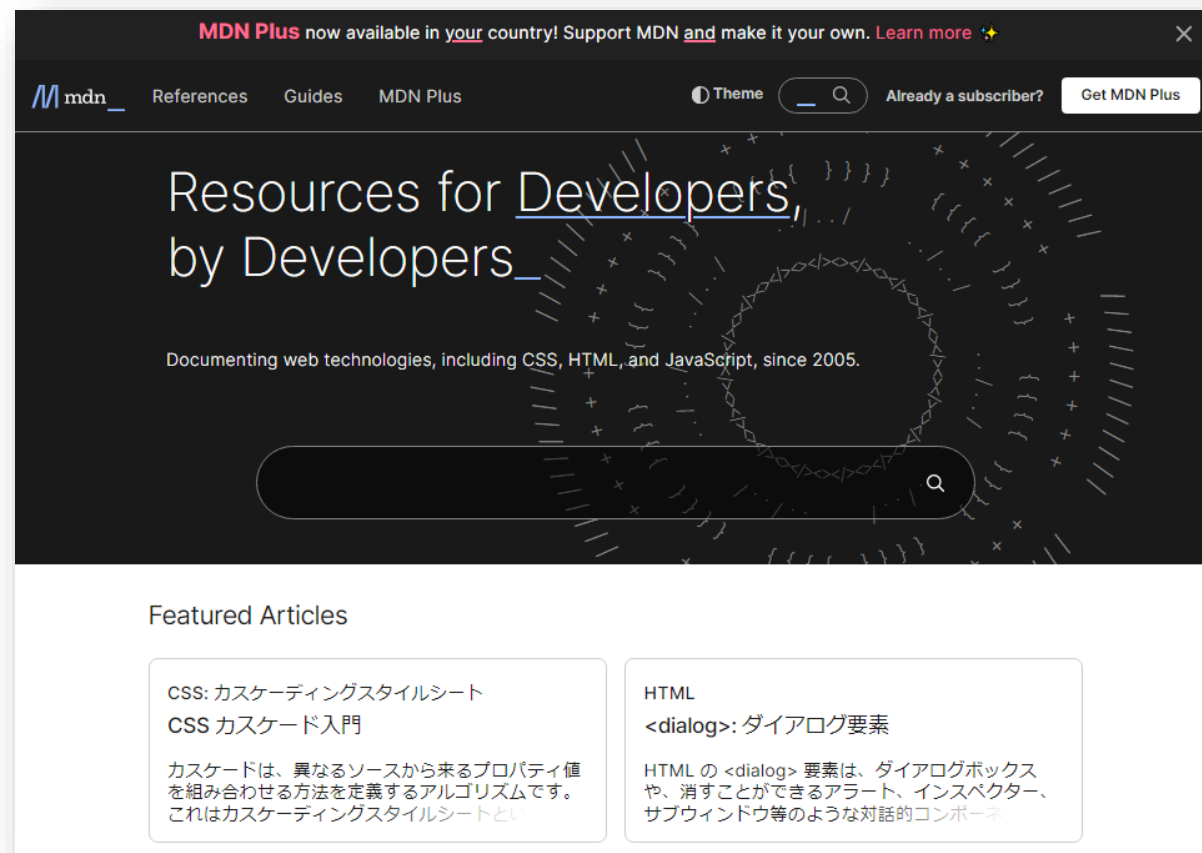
MDN Plus now available in your country! Support MDN and make it your own. Learn more ✨

mdn_ References Guides MDN Plus Theme Already a subscriber? Get MDN Plus

Resources for Developers, by Developers_

Documenting web technologies, including CSS, HTML, and JavaScript, since 2005.

Featured Articles

CSS: カスケーディングスタイルシート
CSS カスケード入門
カスケードは、異なるソースから来るプロパティ値を組み合わせる方法を定義するアルゴリズムです。これはカスケーディングスタイルシートとい

HTML
<dialog>: ダイアログ要素
HTML の <dialog> 要素は、ダイアログボックスや、消すことができるアラート、インスペクター、サブウィンドウ等のような対話的コンポーネ